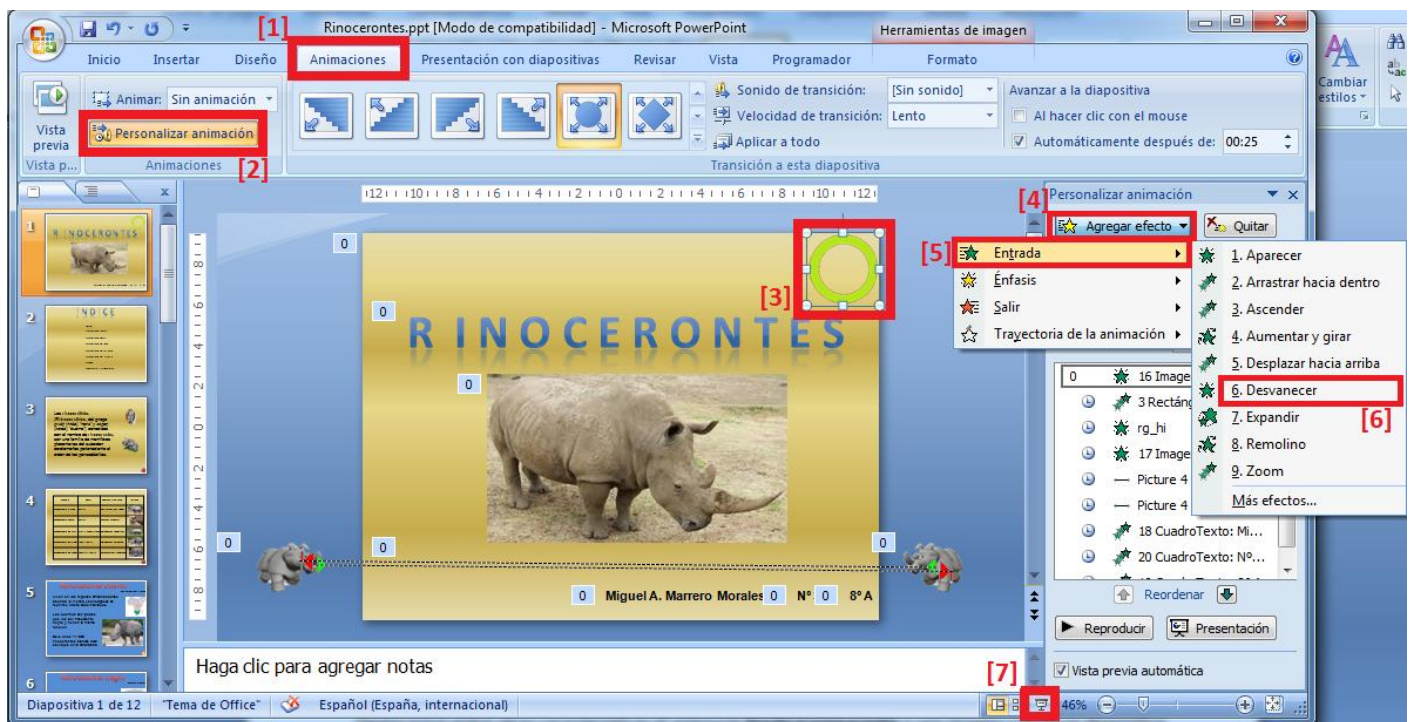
Rinocerontes.ppt [Modo de compatibilidad] - Microsoft PowerPoint

Herramientas de imagen

[1]

Inicio Insertar Diseño Animaciones Presentación con diapositivas Revisar Vista Programador Formato

Vista previa

Animar: Sin animación

Personalizar animación

[2]

Vista p... Animaciones

Sonido de transición: [Sin sonido]

Velocidad de transición: Lento

Aplicar a todo

Transición a esta diapositiva

Avanzar a la diapositiva

Al hacer clic con el mouse

Automáticamente después de: 00:25

Cambiar estilos

Personalizar animación

[4]

Agregar efecto

Quitar

[5]

Entrada

Énfasis

Salir

Trayectoria de la animación

1. Aparecer

2. Arrastrar hacia dentro

3. Ascender

4. Aumentar y girar

5. Desplazar hacia arriba

6. Desvanecer

[6]

7. Expandir

8. Remolino

9. Zoom

Más efectos...

0 16 Image

3 Rectáng

rg_hi

17 Image

Picture 4

Picture 4

18 CuadroTexto: Mi...

20 CuadroTexto: Nº...

Reordenar

Reproducir

Presentación

Vista previa automática

[3]

RINOCERONTES

0 Miguel A. Marrero Morales 0 Nº 0 8º A

Haga clic para agregar notas

[7]

Diapositiva 1 de 12 "Tema de Office" Español (España, internacional) 46%